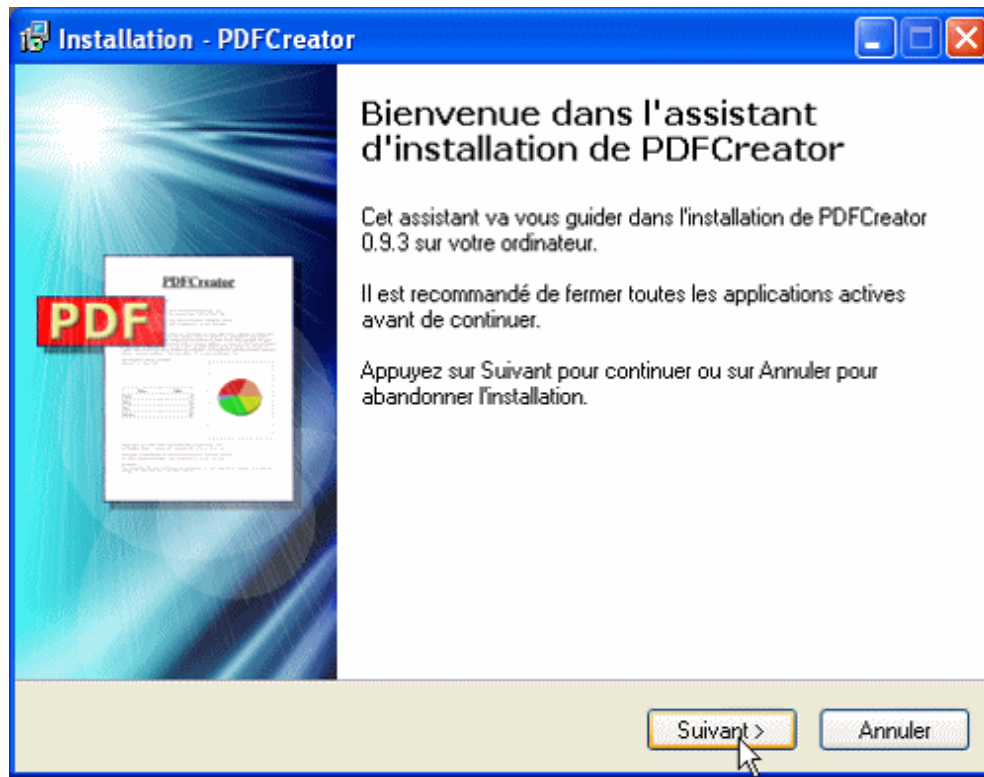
Installation - PDFCreator

PDFCreator

PDF

Bienvenue dans l'assistant d'installation de PDFCreator

Cet assistant va vous guider dans l'installation de PDFCreator 0.9.3 sur votre ordinateur.

Il est recommandé de fermer toutes les applications actives avant de continuer.

Appuyez sur Suivant pour continuer ou sur Annuler pour abandonner l'installation.

Suivant >

Annuler